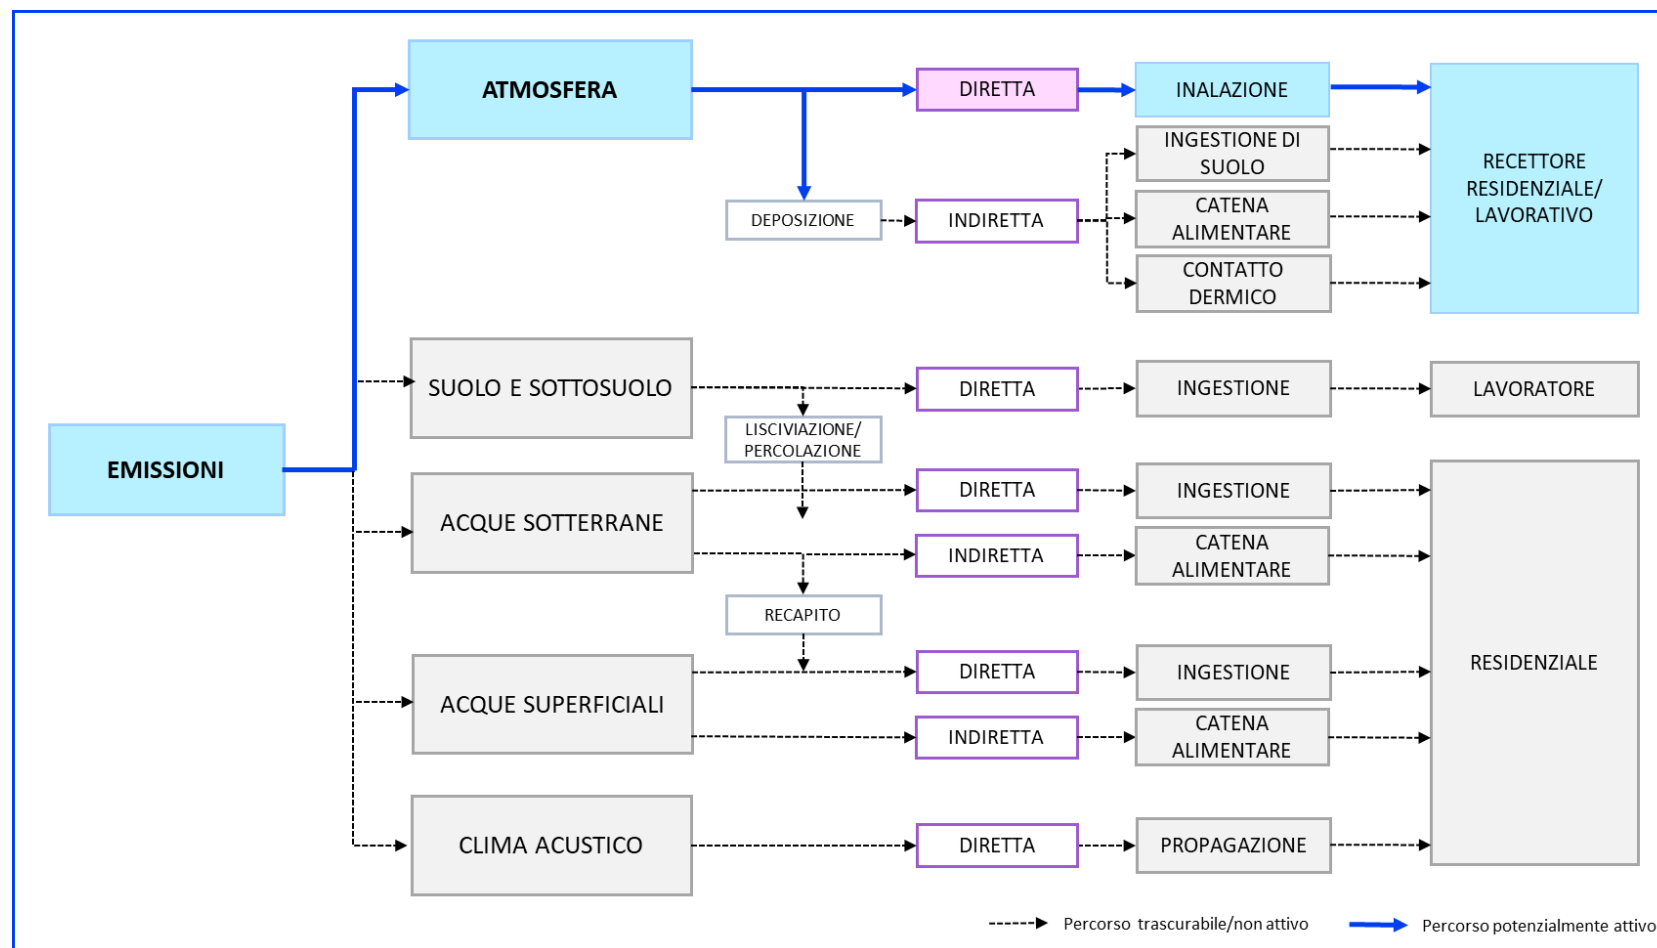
ATMOSFERA

DIRETTA

INALAZIONE

INGESTIONE DI SUOLO

RECETTORE RESIDENZIALE/ LAVORATIVO

DEPOSIZIONE

INDIRETTA

CATENA ALIMENTARE

CONTATTO DERMICO

SUOLO E SOTTOSUOLO

DIRETTA

INGESTIONE

LAVORATORE

LISCIVIAZIONE/ PERCOLAZIONE

EMISSIONI

ACQUE SOTTERRANE

DIRETTA

INGESTIONE

INDIRETTA

CATENA ALIMENTARE

RECAPITO

RESIDENZIALE

ACQUE SUPERFICIALI

DIRETTA

INGESTIONE

INDIRETTA

CATENA ALIMENTARE

CLIMA ACUSTICO

DIRETTA

PROPAGAZIONE

Percorso trascurabile/non attivo

Percorso potenzialmente attivo